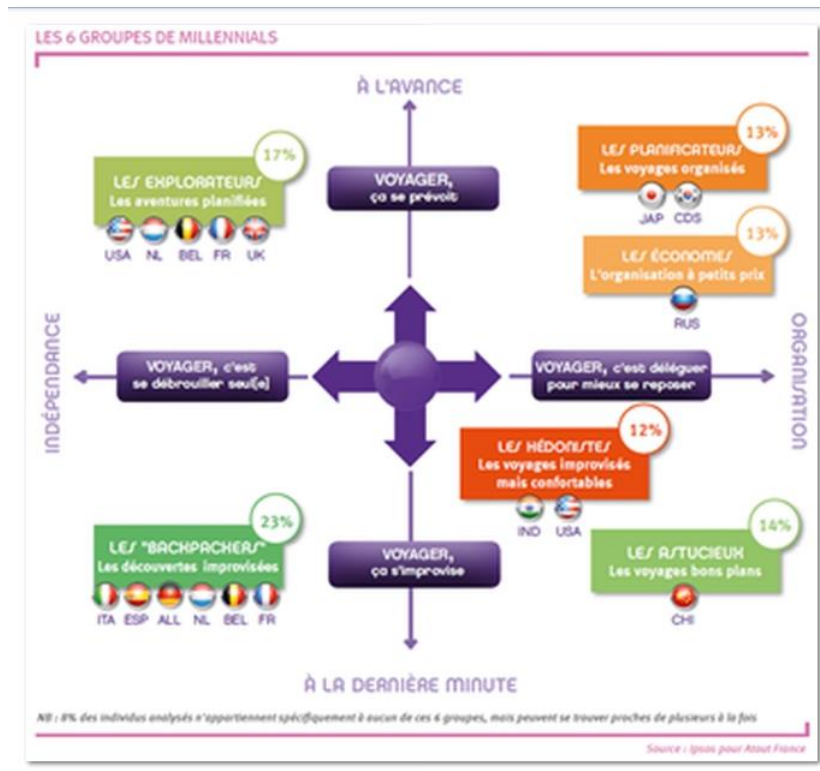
LES 6 GROUPES DE MILLENNIALS

À L'AVANCE

17%
LES EXPLORATEURS
Les aventures planifiées
USA NL BEL FR UK

VOYAGER, ça se prévoit

13%
LES PLANIFICATEURS
Les voyages organisés
JAP CDS

13%
LES ÉCONOMES
L'organisation à petits prix
RUS

INDÉPENDANCE

VOYAGER, c'est se débrouiller seul(e)

VOYAGER, c'est déléguer pour mieux se reposer

ORGANISATION

12%
LES HÉDONISTES
Les voyages improvisés mais confortables
IND USA

23%
LES "BACKPACKERS"
Les découvertes improvisées
ITA ESP ALL NL BEL FR

VOYAGER, ça s'improvise

14%
LES ASTUCIEUX
Les voyages bons plans
CHI

À LA DERNIÈRE MINUTE

NB : 8% des individus analysés n'appartiennent spécifiquement à aucun de ces 6 groupes, mais peuvent se trouver proches de plusieurs à la fois

Source : Ipsos pour Atout France